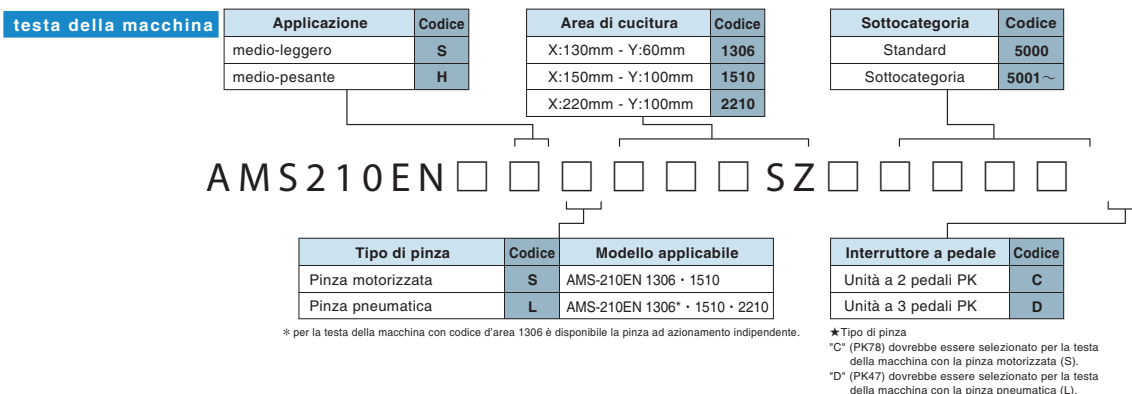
testa della macchina

| Applicazione | Codice |
|---|---|
| medio-leggero | S |
| medio-pesante | H |

| Area di cucitura | Codice |
|---|---|
| X:130mm - Y:60mm | 1306 |
| X:150mm - Y:100mm | 1510 |
| X:220mm - Y:100mm | 2210 |

| Sottocategoria | Codice |
|---|---|
| Standard | 5000 |
| Sottocategoria | 5001～ |

AMS210EN□□□□□□SZ□□□□□

| Tipo di pinza | Codice | Modello applicabile |
|---|---|---|
| Pinza motorizzata | S | AMS-210EN 1306・1510 |
| Pinza pneumatica | L | AMS-210EN 1306*・1510・2210 |

＊per la testa della macchina con codice d'area 1306 è disponibile la pinza ad azionamento indipendente.

| Interruttore a pedale | Codice |
|---|---|
| Unità a 2 pedali PK | C |
| Unità a 3 pedali PK | D |

★Tipo di pinza
"C" (PK78) dovrebbe essere selezionato per la testa della macchina con la pinza motorizzata (S).
"D" (PK47) dovrebbe essere selezionato per la testa della macchina con la pinza pneumatica (L).